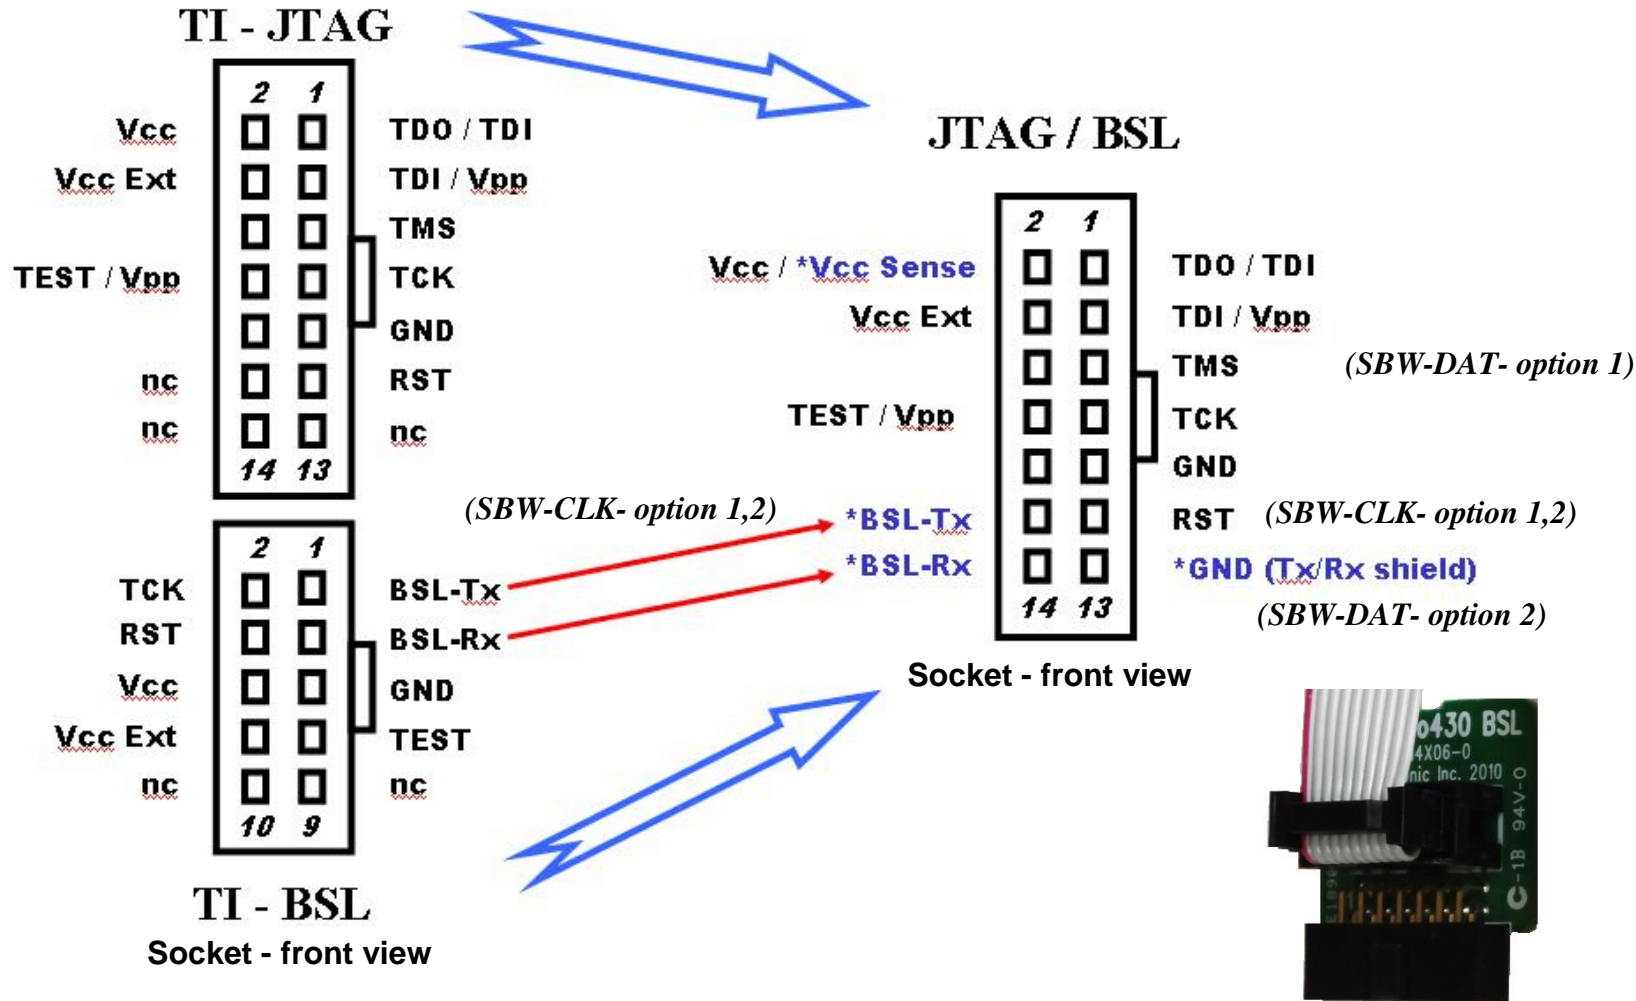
TI - JTAG

2 1

Vcc TDO / TDI
Vcc Ext TDI / Vpp
TMS
TEST / Vpp TCK
GND
nc RST
nc nc

14 13

JTAG / BSL

2 1

Vcc / *Vcc Sense TDO / TDI
Vcc Ext TDI / Vpp
TMS (SBW-DAT- option 1)
TEST / Vpp TCK
GND
(SBW-CLK- option 1,2) *BSL-Tx RST (SBW-CLK- option 1,2)
*BSL-Rx *GND (Tx/Rx shield)

14 13

(SBW-DAT- option 2)

Socket - front view

2 1

TCK BSL-Tx
RST BSL-Rx
Vcc GND
Vcc Ext TEST
nc nc

10 9

TI - BSL
Socket - front view

o430 BSL
4X06-0
nic Inc. 2010
94V-0
C-1B